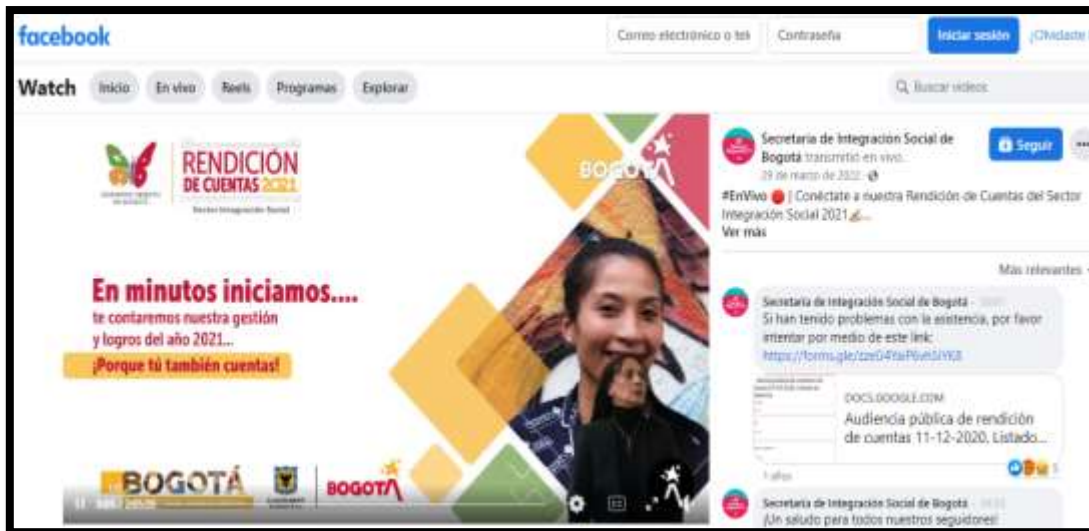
facebook

Correo electrónico o tel | Contraseña | Iniciar sesión | ¿Olvidaste

Watch | Inicio | En vivo | Reels | Programas | Explorar

Buscar videos

RENDICIÓN DE CUENTAS 2021

Sector Integración Social

BOGOTÁ

En minutos iniciamos....
te contaremos nuestra gestión y logros del año 2021...
¡Porque tú también cuentas!

BOGOTÁ | BOGOTÁ

Secretaría de Integración Social de Bogotá transmitió en vivo.
29 de marzo de 2022

Seguir

#EnVivo | Conéctate a nuestra Rendición de Cuentas del Sector Integración Social 2021...
Ver más

Más relevantes

Secretaría de Integración Social de Bogotá
Si han tenido problemas con la asistencia, por favor intentar por medio de este link:
https://forms.gle/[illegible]

DOCS.GOOGLE.COM
Audiencia pública de rendición de cuentas 11-12-2020. Listado...

1 año

Secretaría de Integración Social de Bogotá
¡Un saludo para todos nuestros seguidores!